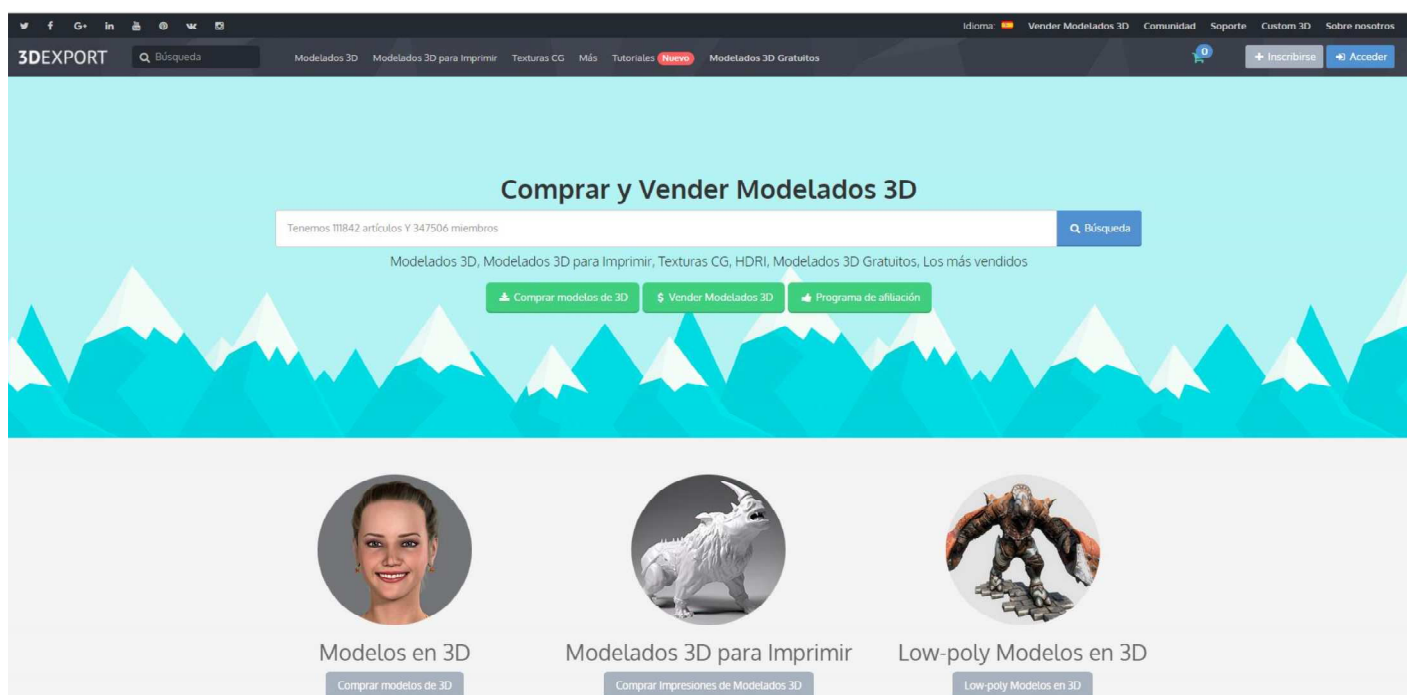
Idioma: Vender Modelados 3D Comunidad Soporte Custom 3D Sobre nosotros

3DEXPORT Búsqueda Modelados 3D Modelados 3D para Imprimir Texturas CG Más Tutoriales Nuevo Modelados 3D Gratuitos 0 + Inscribirse Acceder

Comprar y Vender Modelados 3D

Tenemos 111842 artículos Y 347506 miembros Búsqueda

Modelados 3D, Modelados 3D para Imprimir, Texturas CG, HDRI, Modelados 3D Gratuitos, Los más vendidos

Comprar modelos de 3D $ Vender Modelados 3D Programa de afiliación

Modelos en 3D
Comprar modelos de 3D

Modelados 3D para Imprimir
Comprar impresiones de Modelados 3D

Low-poly Modelos en 3D
Low-poly Modelos en 3D